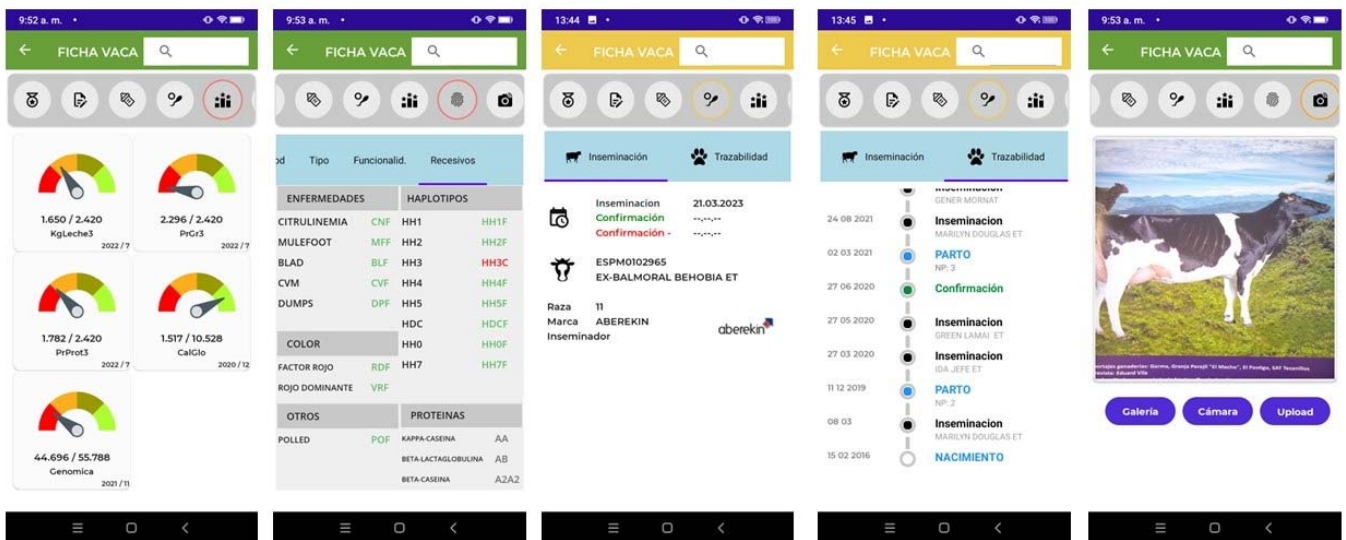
9:52 a. m.

FICHA VACA

1.650 / 2.420
KgLeche3
2022 / 7

2.296 / 2.420
PrGr3
2022 / 7

1.782 / 2.420
PrProt3
2022 / 7

1.517 / 10.528
CalGlo
2020 / 12

44.696 / 55.788
Genomica
2021 / 11

9:53 a. m.

FICHA VACA

od Tipo Funcionalid. Recesivos

| ENFERMEDADES | | HAPLOTIPOS | |
|---|---|---|---|
| CITRULINEMIA | CNF | HH1 | HH1F |
| MULEFOOT | MFF | HH2 | HH2F |
| BLAD | BLF | HH3 | HH3C |
| CVM | CVF | HH4 | HH4F |
| DUMPS | DPF | HH5 | HH5F |
| | | HDC | HDCF |
| COLOR | | HH0 | HH0F |
| FACTOR ROJO | RDF | HH7 | HH7F |
| ROJO DOMINANTE | VRF | | |
| OTROS | | PROTEINAS | |
| POLLED | POF | KAPPA-CASEINA | AA |
| | | BETA-LACTAGLOBULINA | AB |
| | | BETA-CASEINA | A2A2 |

13:44

FICHA VACA

Inseminación Trazabilidad

Inseminacion 21.03.2023
Confirmación --.--.--
Confirmación - --.--.--

ESPM0102965
EX-BALMORAL BEHOBIA ET

Raza 11
Marca ABEREKIN
Inseminador

aberekin

13:45

FICHA VACA

Inseminación Trazabilidad

Inseminacion
GENER MORNAT
24 08 2021 Inseminacion
MARILYN DOUGLAS ET
02 03 2021 PARTO
NP: 3
27 06 2020 Confirmación
27 05 2020 Inseminacion
GREEN LAMAI ET
27 03 2020 Inseminacion
IDA JEFE ET
11 12 2019 PARTO
NP: 2
08 03 Inseminacion
MARILYN DOUGLAS ET
15 02 2016 NACIMIENTO

9:53 a. m.

FICHA VACA

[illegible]ortajes ganaderías: Gorma, Granja Perajá "El Macho", El Pozobo, SAT Tecenillas
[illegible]tista: Eduard Vila

Galería Cámara Upload